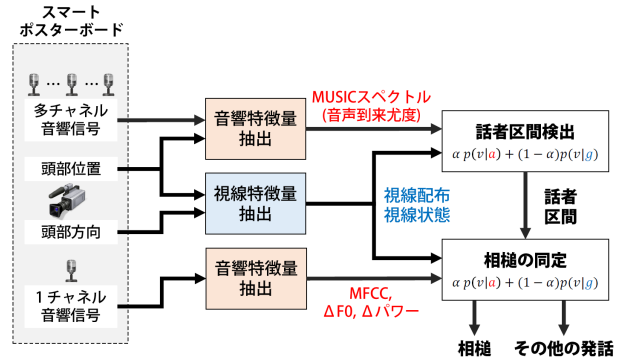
スマート
ポスターボード

多チャネル
音響信号

頭部位置

頭部方向

1チャネル
音響信号

音響特徴量
抽出

視線特徴量
抽出

音響特徴量
抽出

MUSICスペクトル
(音声到来尤度)

視線配布
視線状態

MFCC,
ΔF0, Δパワー

話者区間検出
$\alpha\, p(v|a) + (1-\alpha)p(v|g)$

話者
区間

相槌の同定
$\alpha\, p(v|a) + (1-\alpha)p(v|g)$

相槌

その他の発話